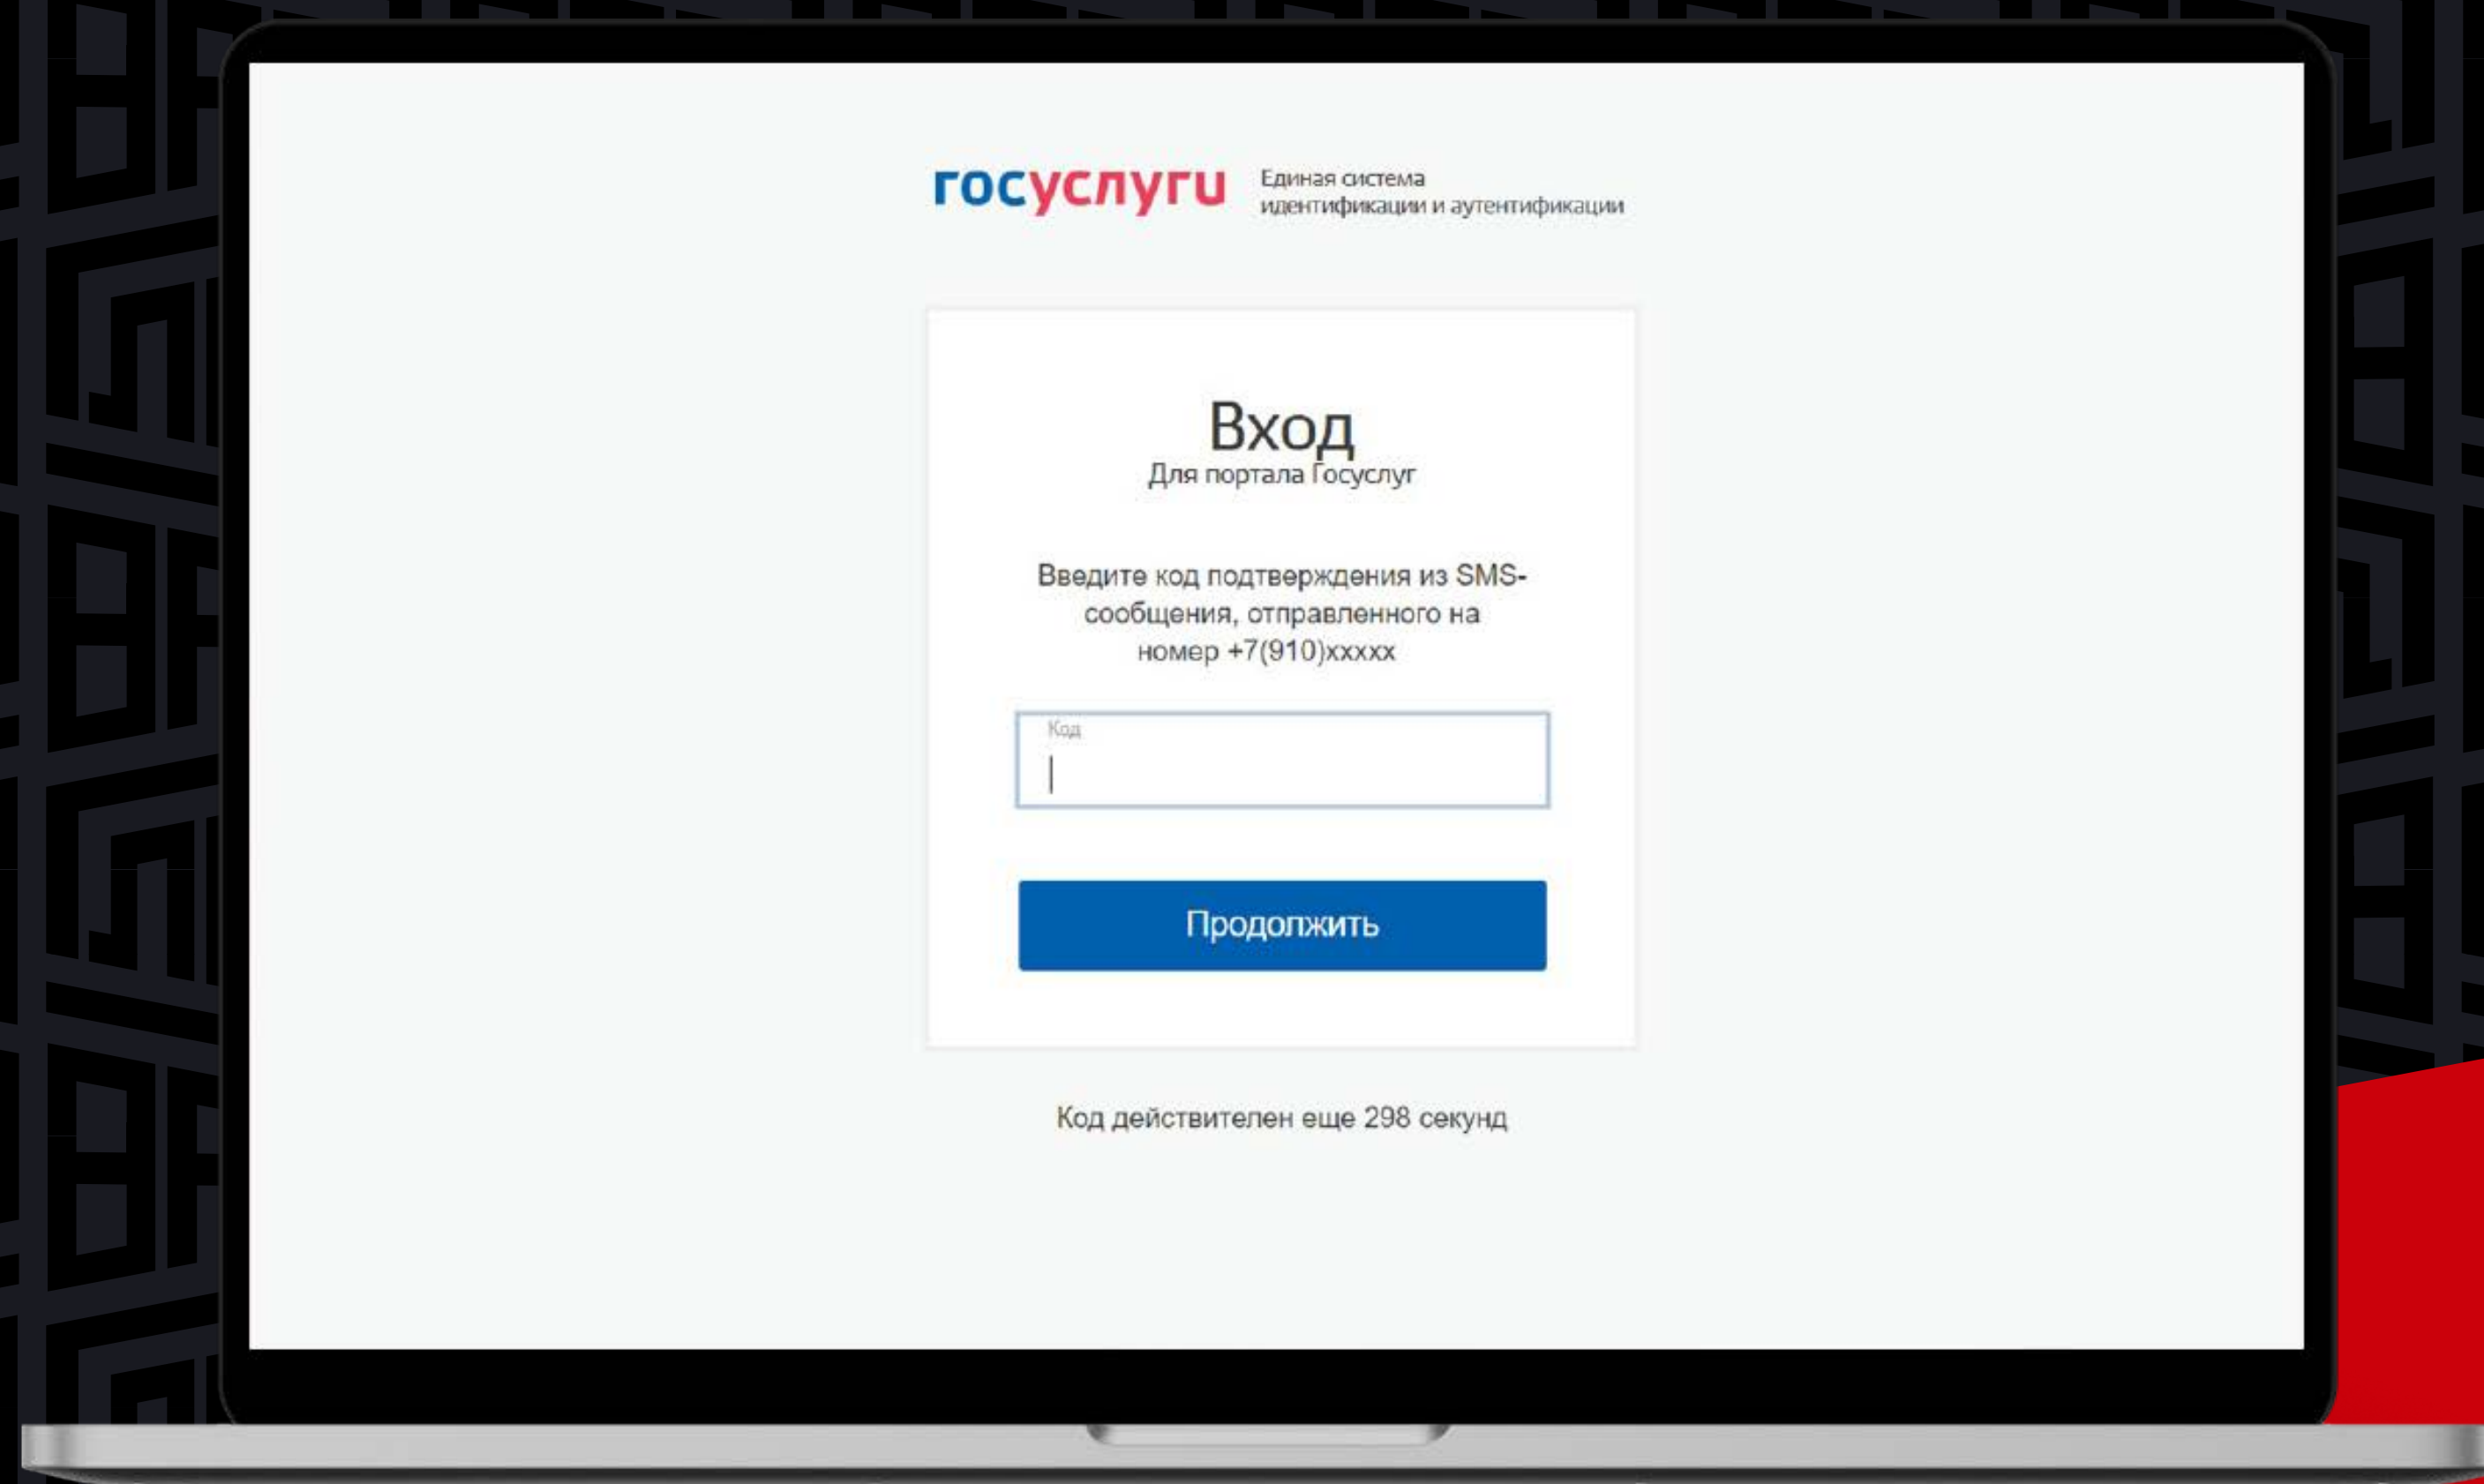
госуслуги Единая система идентификации и аутентификации

Вход
Для портала Госуслуг

Введите код подтверждения из SMS-сообщения, отправленного на номер +7(910)xxxxx

Код

Продолжить

Код действителен еще 298 секунд